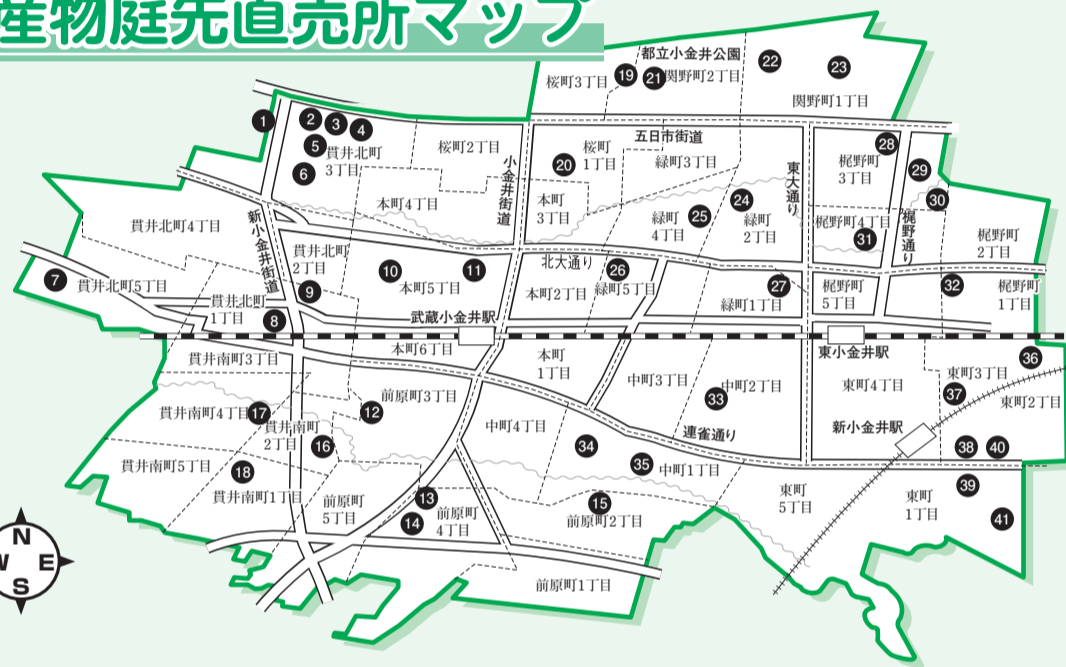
産物庭先直売所マップ

都立小金井公園
桜町3丁目 19 21 関野町2丁目 22 23
関野町1丁目
1 2 3 4 5 6
貫井北町3丁目
桜町2丁目
五日市街道
桜町1丁目 20
緑町3丁目
小金井街道
東大通り
28 梶野町3丁目 29 30
本町4丁目
本町3丁目
緑町4丁目 25
24 緑町2丁目
梶野町4丁目 31
梶野通り
梶野町2丁目
貫井北町4丁目
新小金井街道
貫井北町2丁目
10 11
北大通り 26
7 貫井北町5丁目
9
本町5丁目
本町2丁目
緑町5丁目
27 緑町1丁目
梶野町5丁目
32 梶野町1丁目
貫井北町1丁目 8
武蔵小金井駅
本町6丁目
東小金井駅
36
貫井南町3丁目
本町1丁目
中町3丁目
中町2丁目 33
東町4丁目
東町3丁目 37
東町2丁目
前原町3丁目
貫井南町4丁目 17
貫井南町2丁目 12
16
中町4丁目
34
連雀通り
新小金井駅
38 40
貫井南町5丁目
18
35 中町1丁目
貫井南町1丁目
前原町5丁目
13
14 前原町4丁目
15 前原町2丁目
東町5丁目
39 東町1丁目
41
前原町1丁目
N W E S